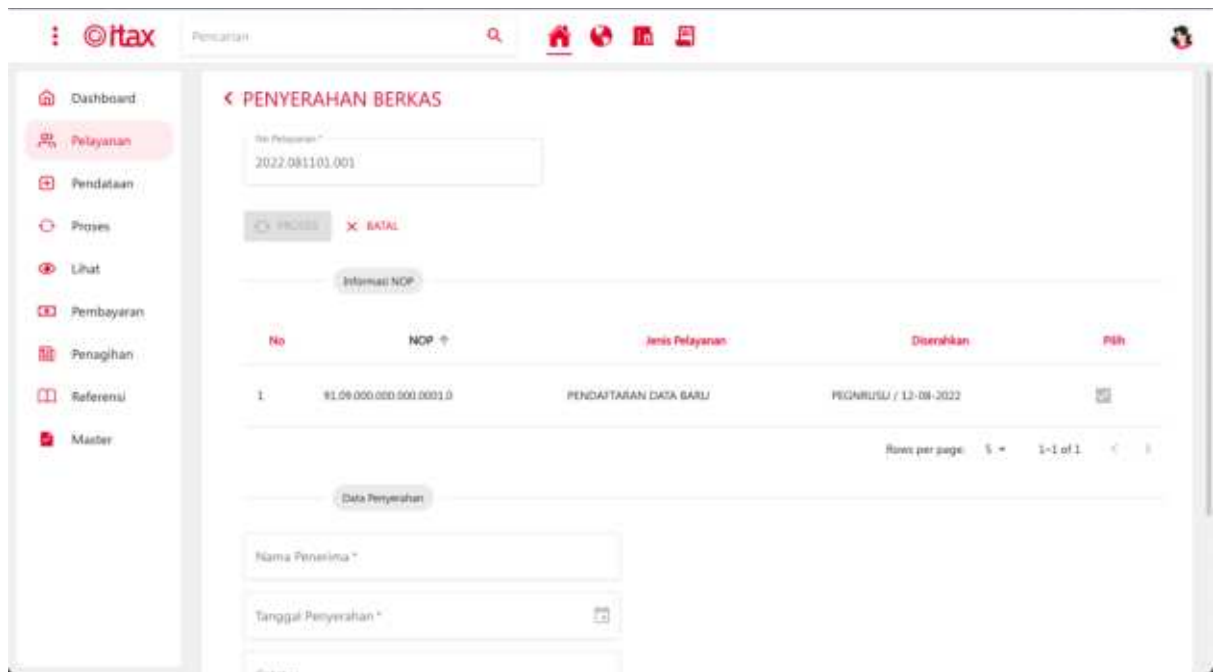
©itax

Pencarian

Dashboard
Pelayanan
Pendataan
Proses
Lihat
Pembayaran
Penagihan
Referensi
Master

‹ PENYERAHAN BERKAS

No Pelayanan *
2022.081101.001

PROSES
× BATAL

Informasi NOP

| No | NOP ↑ | Jenis Pelayanan | Diserahkan | Pilih |
|---|---|---|---|---|
| 1 | 91.09.000.000.000.0001.0 | PENDAFTARAN DATA BARU | PEGNRUSU / 12-08-2022 | |

Rows per page: 5 ▾ 1-1 of 1

Data Penyerahan

Nama Penerima *

Tanggal Penyerahan *